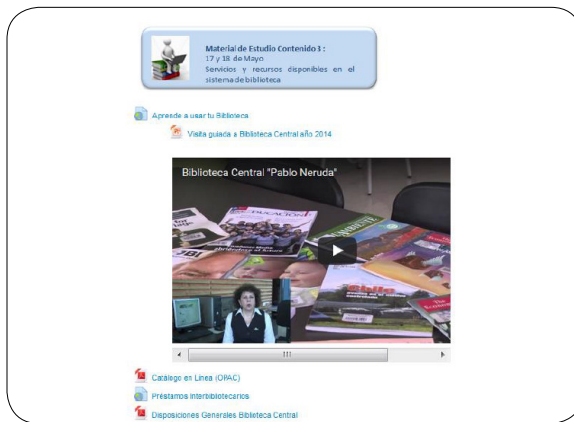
Material de Estudio Contenido I :
17 y 18 de Mayo
Servicios y recursos disponibles en el sistema de biblioteca

Aprende a usar tu Biblioteca

Visita guiada a Biblioteca Central año 2014

Biblioteca Central "Pablo Neruda"

Catálogo en Línea (OPAC)

Préstamos Interbibliotecarios

Disposiciones Generales Biblioteca Central